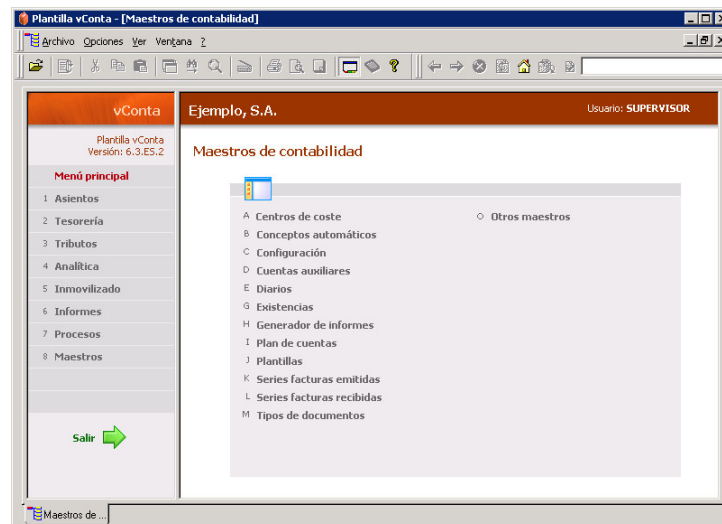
Plantilla vConta - [Maestros de contabilidad]

Archivo Opciones Ver Ventana ?

vConta

Plantilla vConta
Versión: 6.3.ES.2

Menú principal
1 Asientos
2 Tesorería
3 Tributos
4 Analítica
5 Inmovilizado
6 Informes
7 Procesos
8 Maestros

Salir

Ejemplo, S.A.

Usuario: SUPERVISOR

Maestros de contabilidad

A Centros de coste
B Conceptos automáticos
C Configuración
D Cuentas auxiliares
E Diarios
G Existencias
H Generador de informes
I Plan de cuentas
J Plantillas
K Series facturas emitidas
L Series facturas recibidas
M Tipos de documentos

O Otros maestros

Maestros de ...